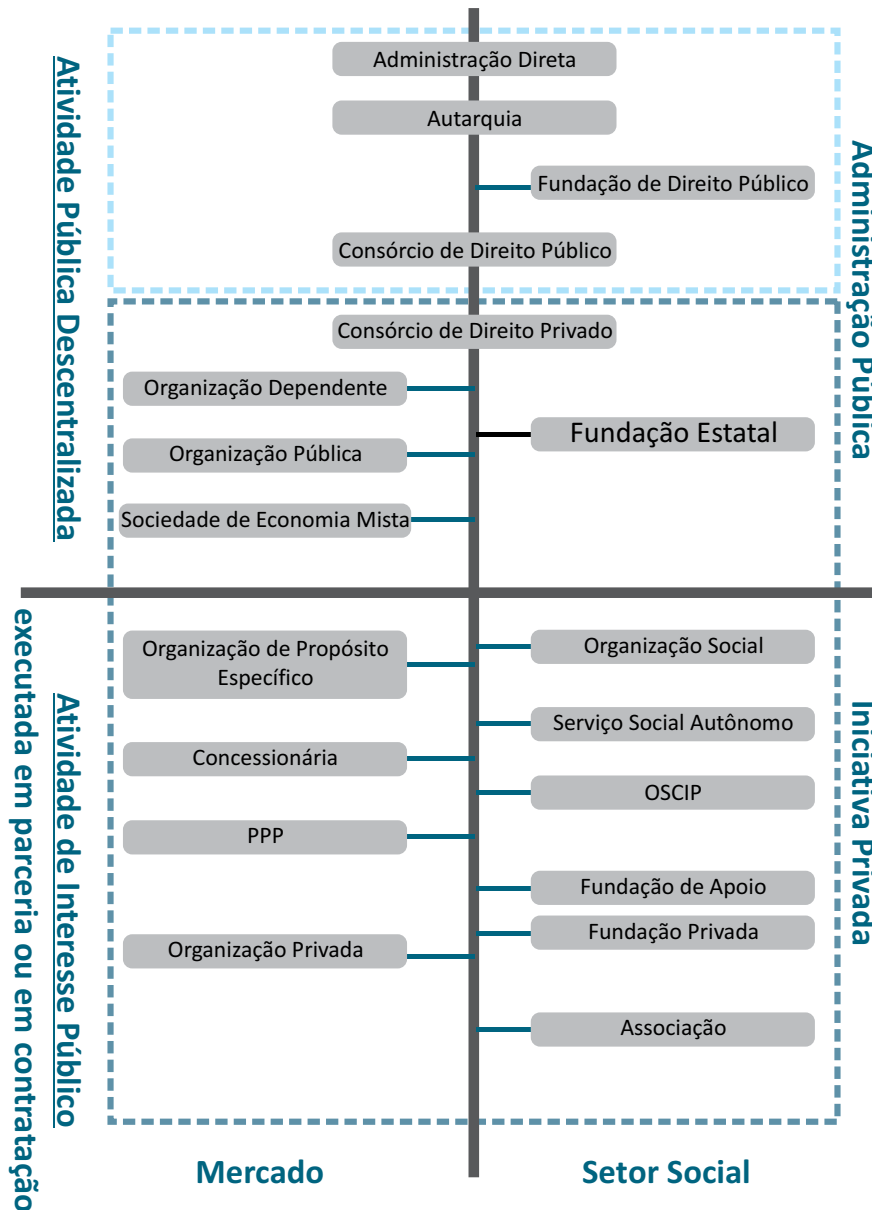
Atividade Pública Descentralizada

Administração Direta

Autarquia

Fundação de Direito Público

Consórcio de Direito Público

Consórcio de Direito Privado

Organização Dependente

Fundação Estatal

Organização Pública

Sociedade de Economia Mista

Administração Pública

Atividade de Interesse Público executada em parceria ou em contratação

Organização de Propósito Específico

Organização Social

Serviço Social Autônomo

Concessionária

OSCIP

PPP

Fundação de Apoio

Fundação Privada

Organização Privada

Associação

Iniciativa Privada

Mercado

Setor Social